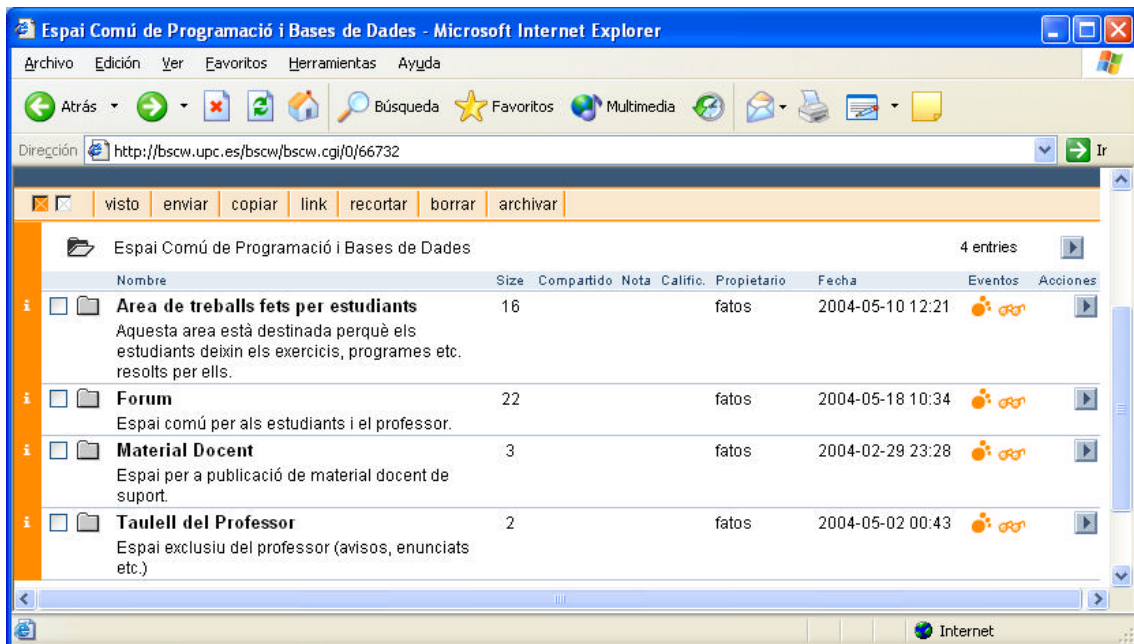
Espai Comú de Programació i Bases de Dades - Microsoft Internet Explorer

Archivo Edición Ver Favoritos Herramientas Ayuda

Atrás Búsqueda Favoritos Multimedia

Dirección http://bscw.upc.es/bscw/bscw.cgi/0/66732 Ir

visto enviar copiar link recortar borrar archivar

Espai Comú de Programació i Bases de Dades 4 entries

| Nombre | Size | Compartido | Nota | Calific. | Propietario | Fecha | Eventos | Acciones |
|---|---|---|---|---|---|---|---|---|
| **Area de treballs fets per estudiants** Aquesta area està destinada perquè els estudiants deixin els exercicis, programes etc. resolts per ells. | 16 | | | | fatos | 2004-05-10 12:21 | | |
| **Forum** Espai comú per als estudiants i el professor. | 22 | | | | fatos | 2004-05-18 10:34 | | |
| **Material Docent** Espai per a publicació de material docent de suport. | 3 | | | | fatos | 2004-02-29 23:28 | | |
| **Taulell del Professor** Espai exclusiu del professor (avisos, enunciats etc.) | 2 | | | | fatos | 2004-05-02 00:43 | | |

Internet